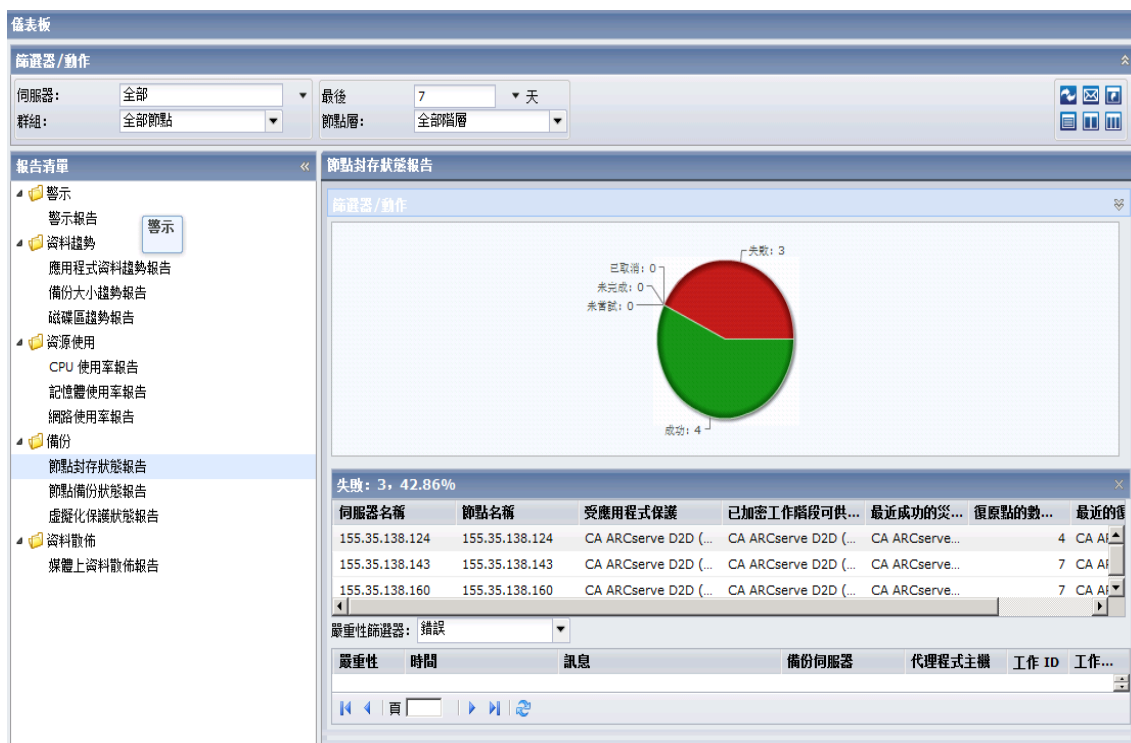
儀表板

篩選器/動作

伺服器: 全部
群組: 全部節點
最後 7 天
節點層: 全部階層

報告清單

警示
警示報告
警示
資料趨勢
應用程式資料趨勢報告
備份大小趨勢報告
磁碟區趨勢報告
資源使用
CPU 使用率報告
記憶體使用率報告
網路使用率報告
備份
節點封存狀態報告
節點備份狀態報告
虛擬化保護狀態報告
資料散佈
媒體上資料散佈報告

節點封存狀態報告

篩選器/動作

失敗: 3
已取消: 0
未完成: 0
未嘗試: 0
成功: 4

失敗: 3, 42.86%

| 伺服器名稱 | 節點名稱 | 受應用程式保護 | 已加密工作階段可供... | 最近成功的災... | 復原點的數... | 最近的復 |
|---|---|---|---|---|---|---|
| 155.35.138.124 | 155.35.138.124 | CA ARCserve D2D (... | CA ARCserve D2D (... | CA ARCserve... | 4 | CA AR |
| 155.35.138.143 | 155.35.138.143 | CA ARCserve D2D (... | CA ARCserve D2D (... | CA ARCserve... | 7 | CA AR |
| 155.35.138.160 | 155.35.138.160 | CA ARCserve D2D (... | CA ARCserve D2D (... | CA ARCserve... | 7 | CA AR |

嚴重性篩選器: 錯誤

| 嚴重性 | 時間 | 訊息 | 備份伺服器 | 代理程式主機 | 工作 ID | 工作... |
|---|---|---|---|---|---|---|

頁